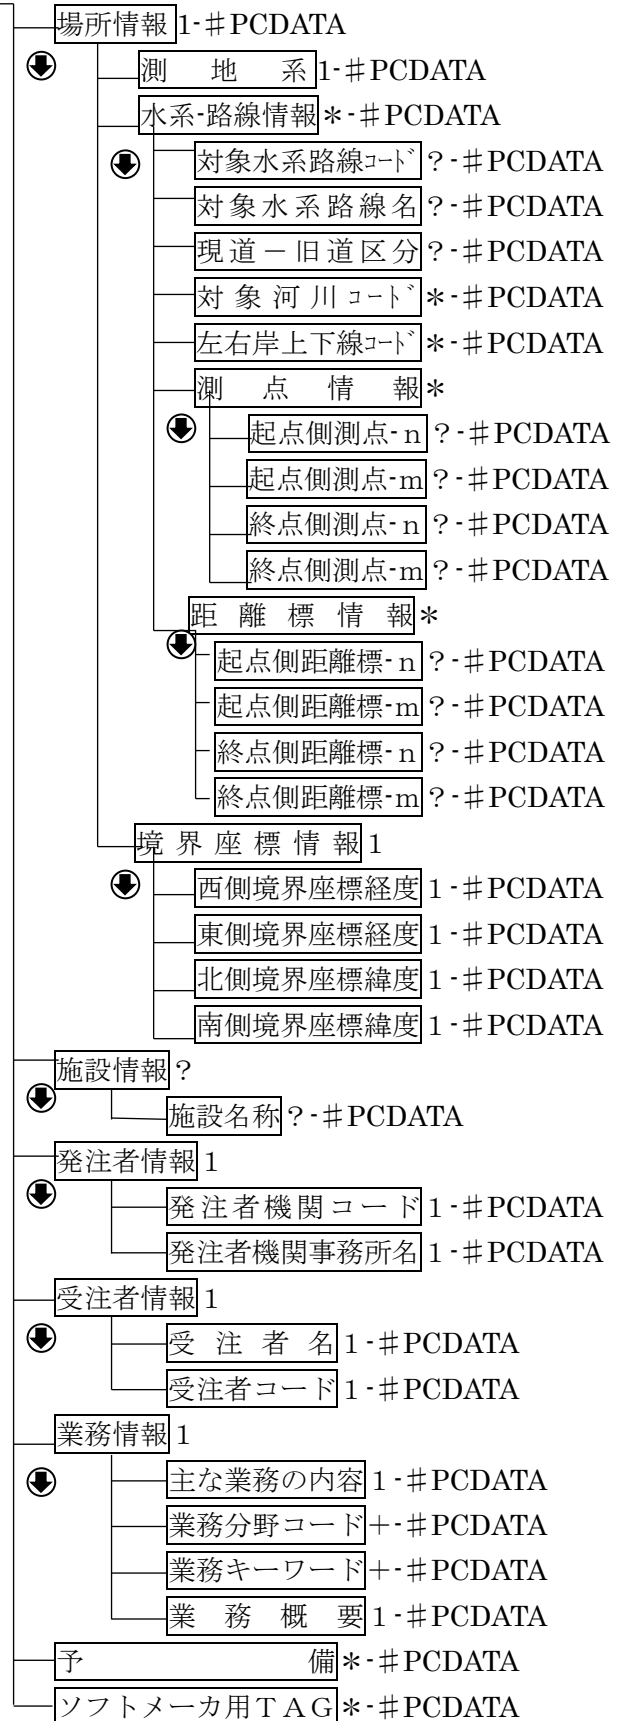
場所情報 1-＃PCDATA
測　地　系 1-＃PCDATA
水系-路線情報 ＊-＃PCDATA
対象水系路線ｺｰﾄﾞ ?-＃PCDATA
対象水系路線名 ?-＃PCDATA
現道－旧道区分 ?-＃PCDATA
対象河川ｺｰﾄﾞ ＊-＃PCDATA
左右岸上下線ｺｰﾄﾞ ＊-＃PCDATA
測　点　情　報 ＊
起点側測点-n ?-＃PCDATA
起点側測点-m ?-＃PCDATA
終点側測点-n ?-＃PCDATA
終点側測点-m ?-＃PCDATA
距　離　標　情　報 ＊
起点側距離標-n ?-＃PCDATA
起点側距離標-m ?-＃PCDATA
終点側距離標-n ?-＃PCDATA
終点側距離標-m ?-＃PCDATA
境　界　座　標　情　報 1
西側境界座標経度 1-＃PCDATA
東側境界座標経度 1-＃PCDATA
北側境界座標緯度 1-＃PCDATA
南側境界座標緯度 1-＃PCDATA
施設情報 ?
施設名称 ?-＃PCDATA
発注者情報 1
発注者機関コード 1-＃PCDATA
発注者機関事務所名 1-＃PCDATA
受注者情報 1
受　注　者　名 1-＃PCDATA
受注者コード 1-＃PCDATA
業務情報 1
主な業務の内容 1-＃PCDATA
業務分野コード ＋-＃PCDATA
業務キーワード ＋-＃PCDATA
業　務　概　要 1-＃PCDATA
予　　　　備 ＊-＃PCDATA
ソフトメーカ用ＴＡＧ ＊-＃PCDATA